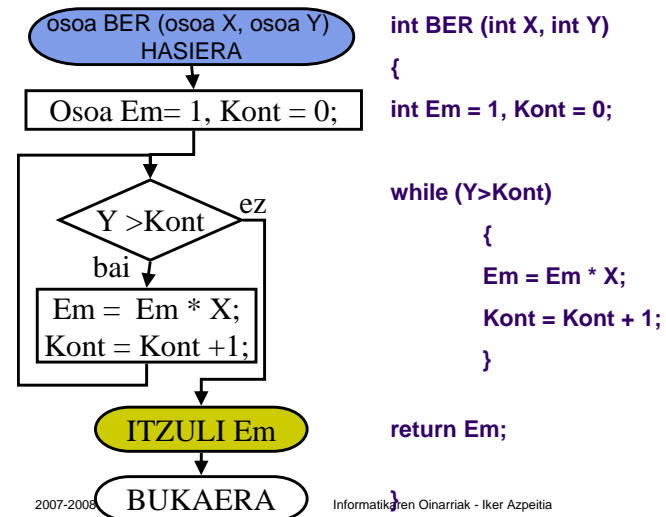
osoa BER (osoa X, osoa Y)
HASIERA

Osoa Em= 1, Kont = 0;

Y >Kont

ez

bai

Em = Em * X;
Kont = Kont +1;

ITZULI Em

BUKAERA

int BER (int X, int Y)

{

int Em = 1, Kont = 0;

while (Y>Kont)

{

Em = Em * X;

Kont = Kont + 1;

}

return Em;

}

2007-2008

Informatikaren Oinarriak - Iker Azpeitia